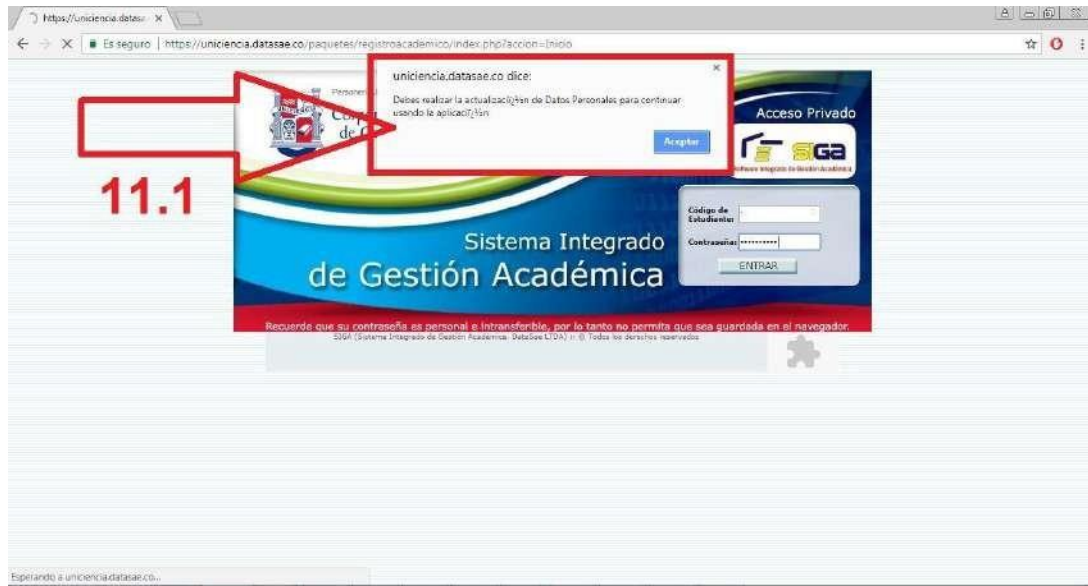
https://uniciencia.datas: ×

Es seguro | https://uniciencia.datasae.co/paquetes/registroacademico/index.php?accion=Inicio

uniciencia.datasae.co dice:

Debes realizar la actualizaci�n de Datos Personales para continuar usando la aplicaci�n

Aceptar

11.1

Personer
Corp
de C

Acceso Privado

SIGA

Software Integrado de Gestión Académica

Código de Estudiante:

Contraseña: ••••••••••

ENTRAR

Sistema Integrado
de Gestión Académica

Recuerde que su contraseña es personal e intransferible, por lo tanto no permita que sea guardada en el navegador.

SIGA (Sistema Integrado de Gestión Académica. DataSae LTDA) :: © Todos los derechos reservados

Esperando a uniciencia.datasae.co...